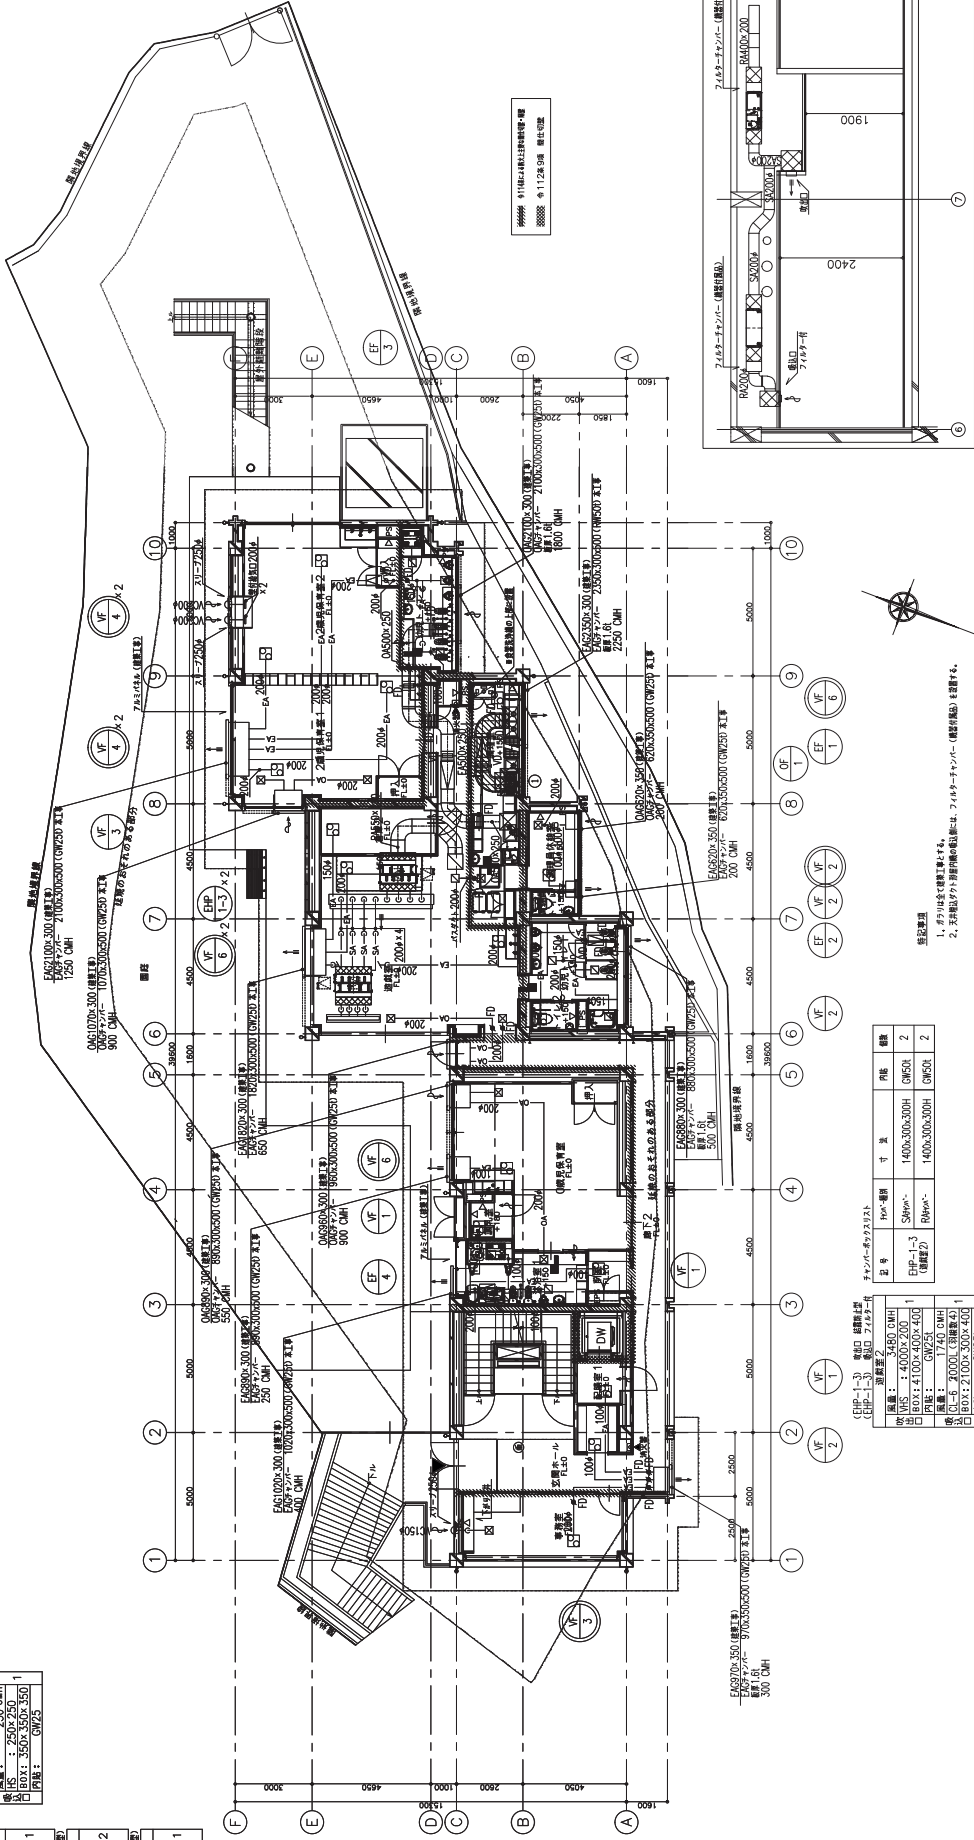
隣地境界線

隣地境界線

屋外避難階段

令114条による防火上主要な間仕切壁

令112条9項 防火区画

EAG2100x300 (建築工事)
EAGチャンバー 2100x300x500 (GW25) 本工事
1250 CMH

OAG1070x300 (建築工事)
OAGチャンバー 1070x300x500 (GW25) 本工事
900 CMH

EAG1820x300 (建築工事)
EAGチャンバー 1820x300x500 (GW25) 本工事
650 CMH

OAG960x300 (建築工事)
OAGチャンバー 960x300x500 (GW25) 本工事
900 CMH

OAG890x300 (建築工事)
OAGチャンバー 890x300x500 (GW25) 本工事
550 CMH

EAG890x300 (建築工事)
EAGチャンバー 890x300x500 (GW25) 本工事
250 CMH

EAG1020x300 (建築工事)
EAGチャンバー 1020x300x500 (GW25) 本工事
400 CMH

EAG970x350 (建築工事)
EAGチャンバー 970x350x500 (GW25) 本工事
風量1.6t
300 CMH

OAG2700x300 (建築工事)
OAGチャンバー 2100x300x500 (GW25) 本工事
風量1.6t
1800 CMH

EAG2350x300 (建築工事)
EAGチャンバー 2350x300x500 (GW50) 本工事
風量1.6t
2250 CMH

OAG620x350 (建築工事)
OAGチャンバー 620x350x500 (GW25) 本工事
200 CMH

EAG620x350 (建築工事)
EAGチャンバー 620x350x500 (GW25) 本工事
200 CMH

EAG880x300 (建築工事)
EAGチャンバー 880x300x500 (GW25) 本工事
風量1.6t
500 CMH

延焼のおそれのある部分

園庭

遊戯室

2歳児保育室

乳児保育室

0歳児保育室

玄関ホール

事務室

調乳室

アルミパネル (建築工事)

スリーブ250φ

排気口200φ

EHP 1-3 x2

VF 6 x2

VF 4 x2

VF 3

VF 1

VF 2

EF 4

EF 3

EF 1

EF 2

GF 1

A B C D E F

1 2 3 4 5 6 7 8 9 10

5000 5000 4500 4500 4500 4500 5000 5000 1000

39600

3000 4650 1000 2600 4050 1600

15300

チャンバーボックスリスト

| 記号 | ﾁｬﾝﾊﾞｰ種別 | 寸法 | 内貼 | 個数 |
|---|---|---|---|---|
| EHP-1-3 (遊戯室2) | SAﾁｬﾝﾊﾞｰ | 1400x300x300H | GW50t | 2 |
| | RAﾁｬﾝﾊﾞｰ | 1400x300x300H | GW50t | 2 |

(EHP-1-3) 吹出口 器具番号
(EHP-1-3) 吸込口 フィルター付
遊戯室2

| 風量 : 3480 CMH | |
|---|---|
| 吹出 VHS : 4000×200 | 1 |
| 口 BOX: 4100×400×400 | |
| 内貼: GW25t | |
| 風量: 1740 CMH | |
| 吸込 CL-6 2000L (羽根数4) | |
| 口 BOX: 2100×300×400 | 1 |

吹出 VHS : 250×250
口 BOX: 350×350×350 1
内貼: GW25

特記事項
1. ガラリは全て建築工事とする。
2. 天井埋込ダクト形室内機の吸込側には、フィルターチャンバー (機器付属品) を設置する。

フィルターチャンバー (機器付属品)
RA400x200
1900
2400
SA200φ
RA200φ
吸込口 フィルター付
吹出口